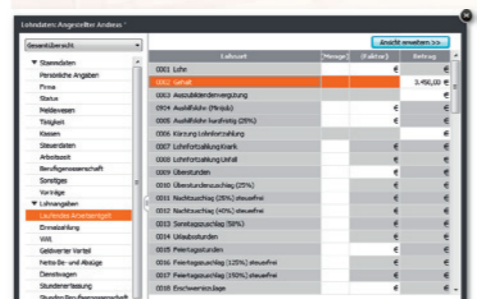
Lohndaten: Angestellter Andreas *

Gesamtübersicht

Ansicht erweitern >>

▼ Stammdaten
Persönliche Angaben
Firma
Status
Meldewesen
Tätigkeit
Kassen
Steuerdaten
Arbeitszeit
Berufsgenossenschaft
Sonstiges
Vorträge
▼ Lohnangaben
Laufendes Arbeitsentgelt
Einmalzahlung
VWL
Geldwerter Vorteil
Netto Be- und Abzüge
Dienstwagen
Stundenerfassung
Stunden/Lohnsatzausschaft

| Lohnart | Menge | (Faktor) | Betrag |
|---|---|---|---|
| 0001 Lohn | | | € |
| 0002 Gehalt | | | 3.450,00 € |
| 0003 Auszubildendenvergütung | | | € |
| 0004 Aushilfslohn (Minijob) | | € | € |
| 0005 Aushilfslohn kurzfristig (25%) | | € | € |
| 0006 Kürzung Lohnfortzahlung | | | € |
| 0007 Lohnfortzahlung Krank | | € | € |
| 0008 Lohnfortzahlung Unfall | | € | € |
| 0009 Überstunden | | € | € |
| 0010 Überstundenzuschlag (25%) | | € | € |
| 0011 Nachtzuschlag (25%) steuerfrei | | € | € |
| 0012 Nachtzuschlag (40%) steuerfrei | | € | € |
| 0013 Sonntagszuschlag (50%) | | € | € |
| 0014 Urlaubsstunden | | € | € |
| 0015 Feiertagsstunden | | € | € |
| 0016 Feiertagszuschlag (125%) steuerfrei | | € | € |
| 0017 Feiertagszuschlag (150%) steuerfrei | | € | € |
| 0018 Erschwerniszulage | | € | € |